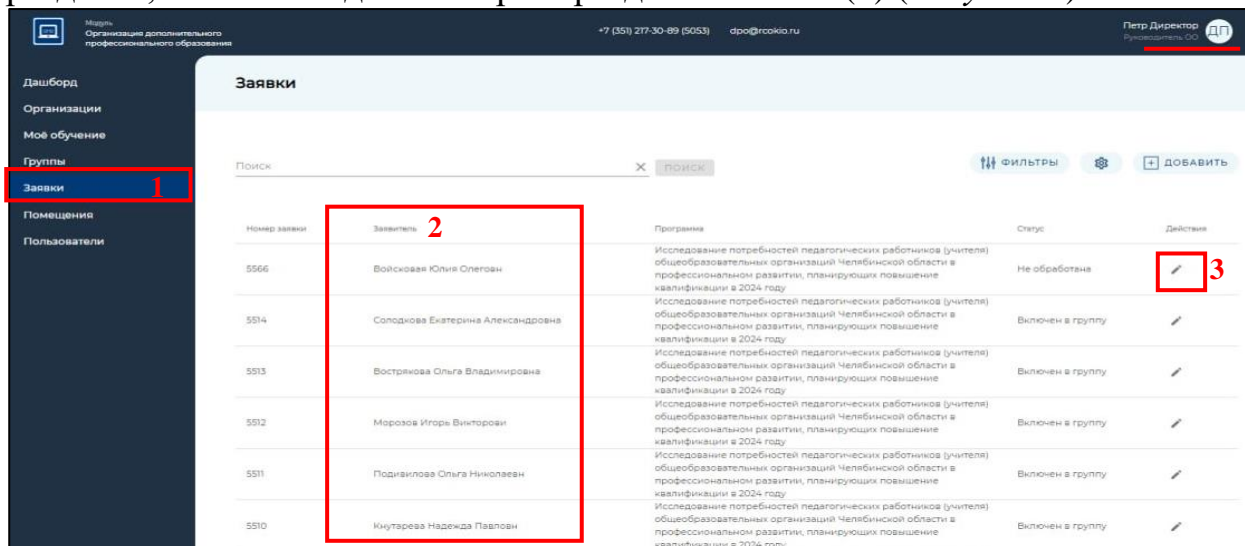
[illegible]

Модуль
Организация дополнительного профессионального образования

+7 (351) 217-30-89 (5053) dpo@rcokio.ru

Петр Директор
Руководитель ОО
ДП

Дашборд
Организации
Моё обучение
Группы
Заявки 1
Помещения
Пользователи

Заявки

Поиск × ПОИСК

ФИЛЬТРЫ ДОБАВИТЬ

| Номер заявки | Заявитель 2 | Программа | Статус | Действия |
|---|---|---|---|---|
| 5566 | Войскозая Юлия Олеговн | Исследование потребностей педагогических работников (учителя) общеобразовательных организаций Челябинской области в профессиональном развитии, планирующих повышение квалификации в 2024 году | Не обработана | 3 |
| 5514 | Солодкова Екатерина Александровна | Исследование потребностей педагогических работников (учителя) общеобразовательных организаций Челябинской области в профессиональном развитии, планирующих повышение квалификации в 2024 году | Включен в группу | |
| 5513 | Вострякова Ольга Владимировна | Исследование потребностей педагогических работников (учителя) общеобразовательных организаций Челябинской области в профессиональном развитии, планирующих повышение квалификации в 2024 году | Включен в группу | |
| 5512 | Морозов Игорь Викторови | Исследование потребностей педагогических работников (учителя) общеобразовательных организаций Челябинской области в профессиональном развитии, планирующих повышение квалификации в 2024 году | Включен в группу | |
| 5511 | Подивилова Ольга Николаевн | Исследование потребностей педагогических работников (учителя) общеобразовательных организаций Челябинской области в профессиональном развитии, планирующих повышение квалификации в 2024 году | Включен в группу | |
| 5510 | Кнутарева Надежда Павловн | Исследование потребностей педагогических работников (учителя) общеобразовательных организаций Челябинской области в профессиональном развитии, планирующих повышение квалификации в 2024 году | Включен в группу | |